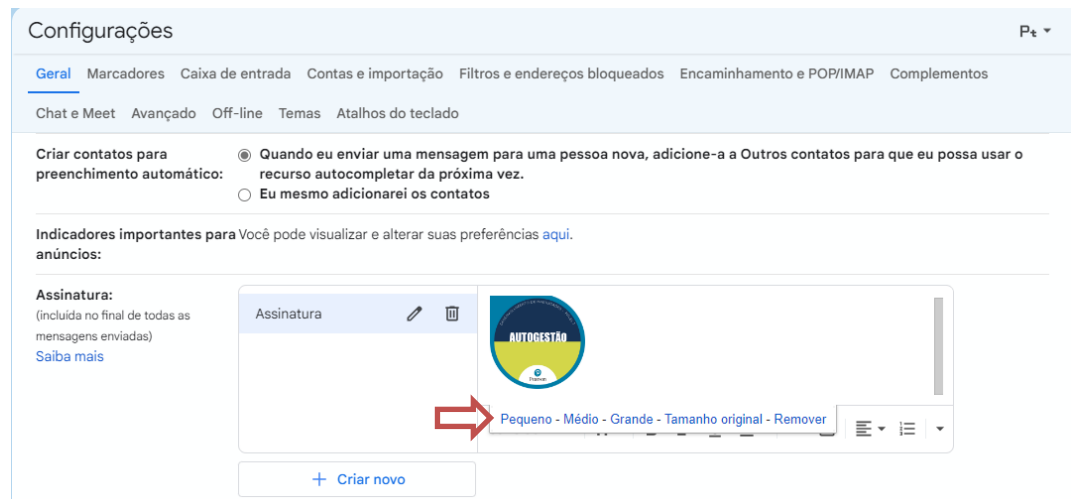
Configurações

Pt

Geral Marcadores Caixa de entrada Contas e importação Filtros e endereços bloqueados Encaminhamento e POP/IMAP Complementos

Chat e Meet Avançado Off-line Temas Atalhos do teclado

Criar contatos para preenchimento automático:

Quando eu enviar uma mensagem para uma pessoa nova, adicione-a a Outros contatos para que eu possa usar o recurso autocompletar da próxima vez.

Eu mesmo adicionarei os contatos

Indicadores importantes para anúncios:

Você pode visualizar e alterar suas preferências aqui.

Assinatura:
(incluída no final de todas as mensagens enviadas)
Saiba mais

Assinatura

AUTOGESTÃO

Pequeno - Médio - Grande - Tamanho original - Remover

+ Criar novo